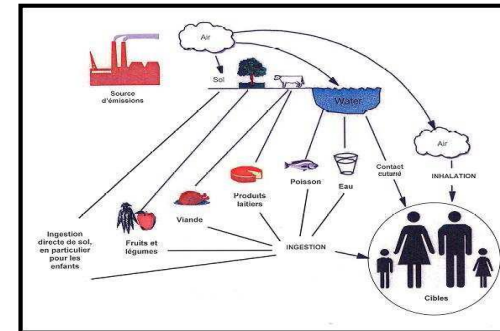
Air

Source d'émissions

Sol

Water

Air

Contact cutané

INHALATION

Poisson

Eau

Produits laitiers

Viande

Fruits et légumes

Ingestion directe de sol, en particulier pour les enfants

INGESTION

Cibles